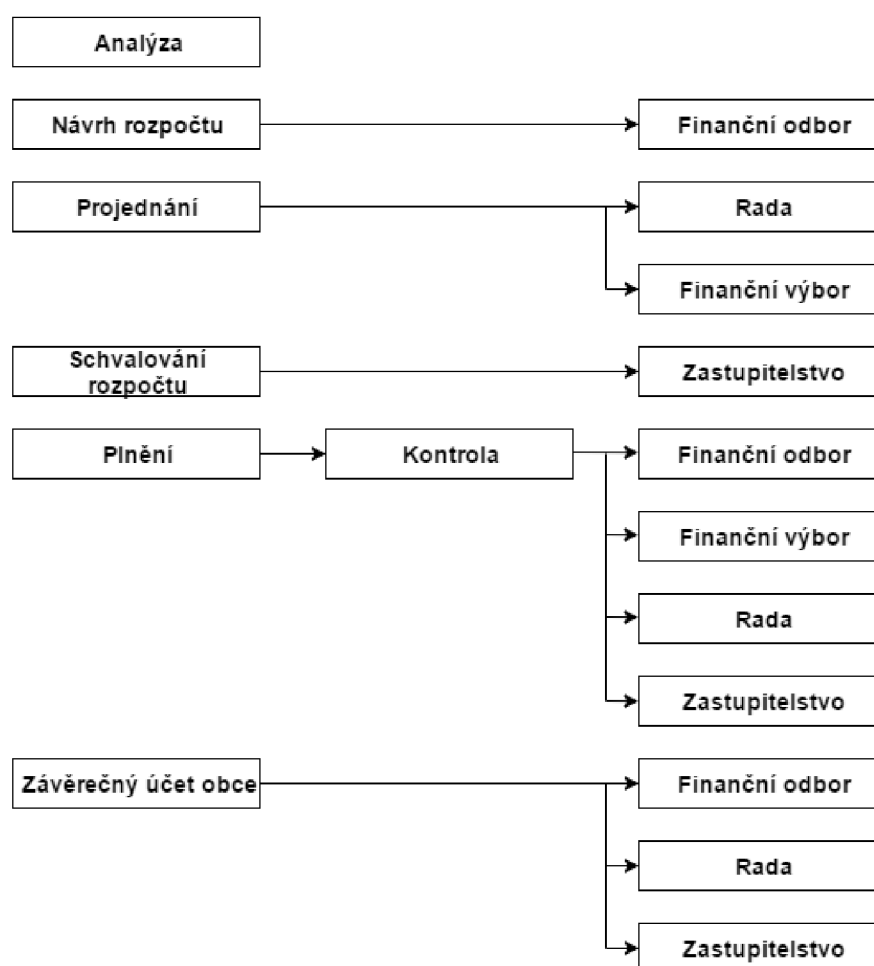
Analýza

Návrh rozpočtu

Finanční odbor

Projednání

Rada

Finanční výbor

Schvalování rozpočtu

Zastupitelstvo

Plnění

Kontrola

Finanční odbor

Finanční výbor

Rada

Zastupitelstvo

Závěrečný účet obce

Finanční odbor

Rada

Zastupitelstvo